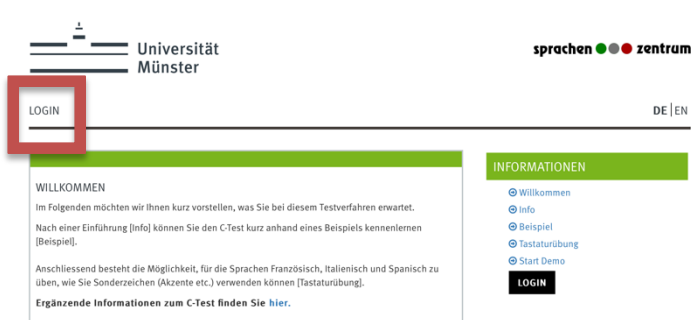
Universität Münster

sprachen zentrum

LOGIN

DE | EN

WILLKOMMEN

Im Folgenden möchten wir Ihnen kurz vorstellen, was Sie bei diesem Testverfahren erwartet.

Nach einer Einführung [Info] können Sie den C-Test kurz anhand eines Beispiels kennenlernen [Beispiel].

Anschliessend besteht die Möglichkeit, für die Sprachen Französisch, Italienisch und Spanisch zu üben, wie Sie Sonderzeichen (Akzente etc.) verwenden können [Tastaturübung].

Ergänzende Informationen zum C-Test finden Sie hier.

INFORMATIONEN

Willkommen
Info
Beispiel
Tastaturübung
Start Demo

LOGIN